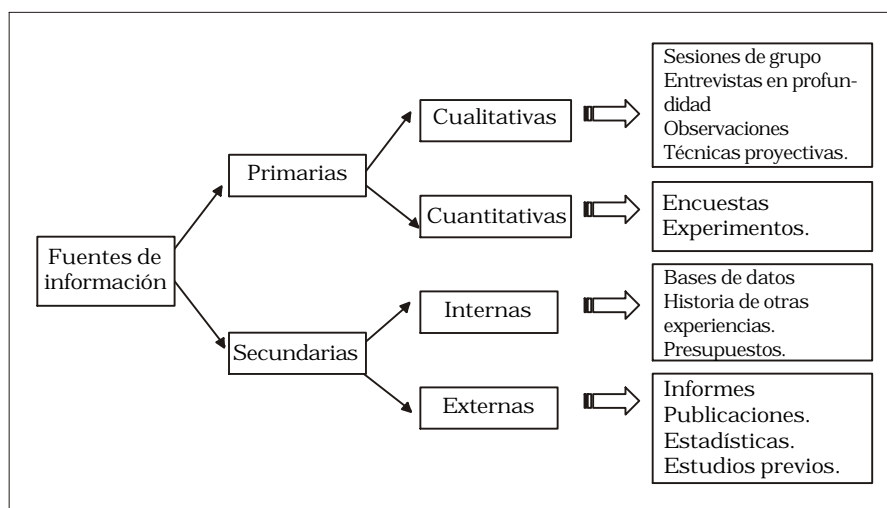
Fuentes de información

Primarias

Cualitativas

Sesiones de grupo
Entrevistas en profundidad
Observaciones
Técnicas proyectivas.

Cuantitativas

Encuestas
Experimentos.

Secundarias

Internas

Bases de datos
Historia de otras experiencias.
Presupuestos.

Externas

Informes
Publicaciones.
Estadísticas.
Estudios previos.